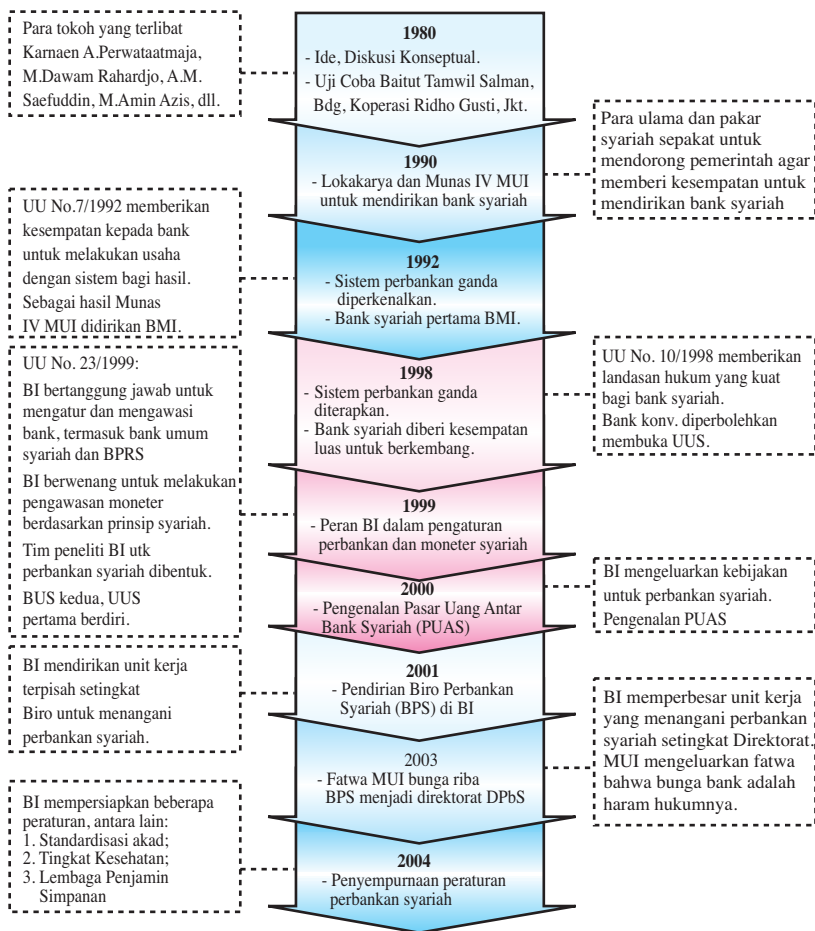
Para tokoh yang terlibat Karnaen A.Perwataatmaja, M.Dawam Rahardjo, A.M. Saefuddin, M.Amin Azis, dll.

1980
- Ide, Diskusi Konseptual.
- Uji Coba Baitut Tamwil Salman, Bdg, Koperasi Ridho Gusti, Jkt.

Para ulama dan pakar syariah sepakat untuk mendorong pemerintah agar memberi kesempatan untuk mendirikan bank syariah

1990
- Lokakarya dan Munas IV MUI untuk mendirikan bank syariah

UU No.7/1992 memberikan kesempatan kepada bank untuk melakukan usaha dengan sistem bagi hasil. Sebagai hasil Munas IV MUI didirikan BMI.

1992
- Sistem perbankan ganda diperkenalkan.
- Bank syariah pertama BMI.

UU No. 23/1999:
BI bertanggung jawab untuk mengatur dan mengawasi bank, termasuk bank umum syariah dan BPRS
BI berwenang untuk melakukan pengawasan moneter berdasarkan prinsip syariah.
Tim peneliti BI utk perbankan syariah dibentuk.
BUS kedua, UUS pertama berdiri.

1998
- Sistem perbankan ganda diterapkan.
- Bank syariah diberi kesempatan luas untuk berkembang.

UU No. 10/1998 memberikan landasan hukum yang kuat bagi bank syariah.
Bank konv. diperbolehkan membuka UUS.

1999
- Peran BI dalam pengaturan perbankan dan moneter syariah

2000
- Pengenalan Pasar Uang Antar Bank Syariah (PUAS)

BI mengeluarkan kebijakan untuk perbankan syariah.
Pengenalan PUAS

BI mendirikan unit kerja terpisah setingkat Biro untuk menangani perbankan syariah.

2001
- Pendirian Biro Perbankan Syariah (BPS) di BI

BI memperbesar unit kerja yang menangani perbankan syariah setingkat Direktorat.
MUI mengeluarkan fatwa bahwa bunga bank adalah haram hukumnya.

2003
- Fatwa MUI bunga riba
BPS menjadi direktorat DPbS

BI mempersiapkan beberapa peraturan, antara lain:
1. Standardisasi akad;
2. Tingkat Kesehatan;
3. Lembaga Penjamin Simpanan

2004
- Penyempurnaan peraturan perbankan syariah